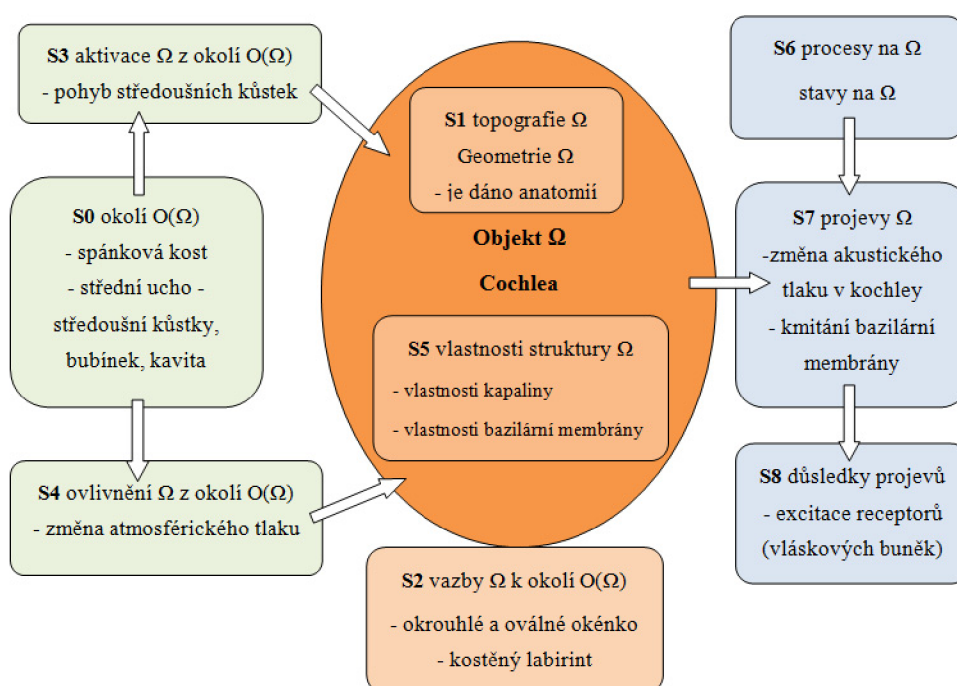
**S3** aktivace Ω z okolí O(Ω)
- pohyb středoušních kůstek

**S0** okolí O(Ω)
- spánková kost
- střední ucho -
středoušní kůstky,
bubínek, kavita

**S4** ovlivnění Ω z okolí O(Ω)
- změna atmosférického tlaku

**S1** topografie Ω
Geometrie Ω
- je dáno anatomií

**Objekt Ω**

**Cochlea**

**S5** vlastnosti struktury Ω
- vlastnosti kapaliny
- vlastnosti bazilární membrány

**S2** vazby Ω k okolí O(Ω)
- okrouhlé a oválné okénko
- kostěný labirint

**S6** procesy na Ω
stavy na Ω

**S7** projevy Ω
-změna akustického tlaku v kochley
- kmitání bazilární membrány

**S8** důsledky projevů
- excitace receptorů
(vláskových buněk)